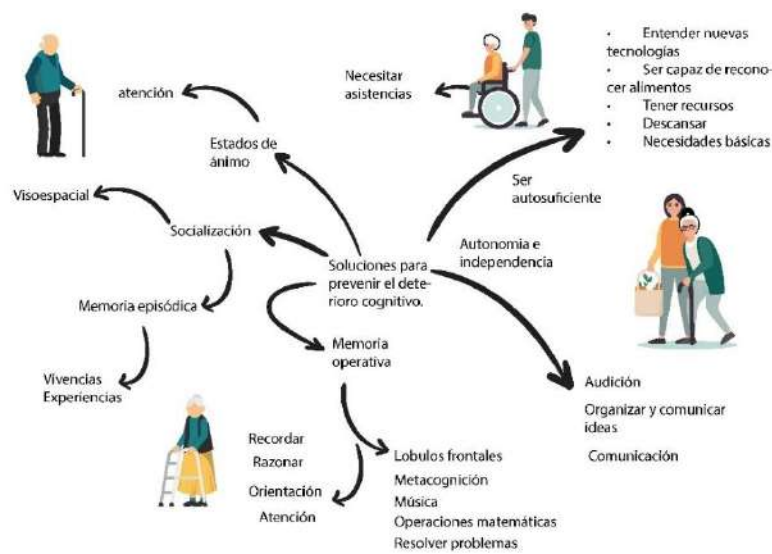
Soluciones para prevenir el deterioro cognitivo.

Estados de ánimo

atención

Socialización

Visoespacial

Memoria episódica

Vivencias
Experiencias

Memoria operativa

Recordar
Razonar
Orientación
Atención

Lobulos frontales
Metacognición
Música
Operaciones matemáticas
Resolver problemas

Necesitar asistencias

Ser autosuficiente

• Entender nuevas tecnologías
• Ser capaz de reconocer alimentos
• Tener recursos
• Descansar
• Necesidades básicas

Autonomia e independencia

Audición
Organizar y comunicar ideas
Comunicación